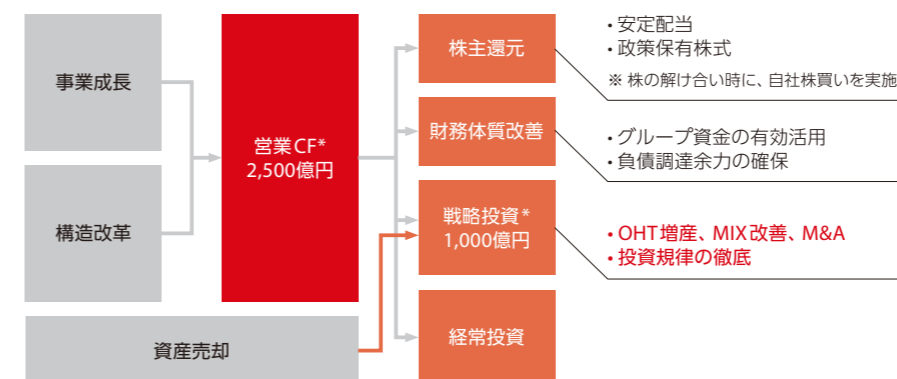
事業成長

構造改革

資産売却

営業CF*
2,500億円

株主還元

財務体質改善

戦略投資*
1,000億円

経常投資

・安定配当
・政策保有株式
※ 株の解け合い時に、自社株買いを実施

・グループ資金の有効活用
・負債調達余力の確保

・OHT増産、MIX改善、M&A
・投資規律の徹底